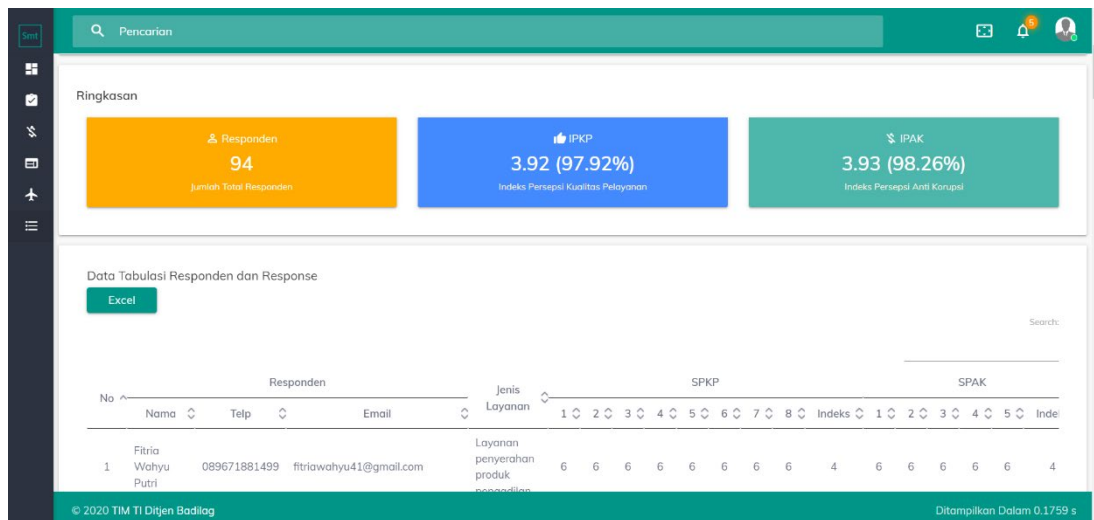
Smt

Pencarian

5

Ringkasan

Responden
94
Jumlah Total Responden

IPKP
3.92 (97.92%)
Indeks Persepsi Kualitas Pelayanan

IPAK
3.93 (98.26%)
Indeks Persepsi Anti Korupsi

Data Tabulasi Responden dan Response

Excel

Search:

| No | Responden: Nama | Responden: Telp | Responden: Email | Jenis Layanan | SPKP: 1 | SPKP: 2 | SPKP: 3 | SPKP: 4 | SPKP: 5 | SPKP: 6 | SPKP: 7 | SPKP: 8 | SPKP: Indeks | SPAK: 1 | SPAK: 2 | SPAK: 3 | SPAK: 4 | SPAK: 5 | SPAK: Inde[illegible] |
|---|---|---|---|---|---|---|---|---|---|---|---|---|---|---|---|---|---|---|---|
| 1 | Fitria Wahyu Putri | 089671881499 | fitriawahyu41@gmail.com | Layanan penyerahan produk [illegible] | 6 | 6 | 6 | 6 | 6 | 6 | 6 | 6 | 4 | 6 | 6 | 6 | 6 | 6 | 4 |

© 2020 TIM TI Ditjen Badilag

Ditampilkan Dalam 0.1759 s